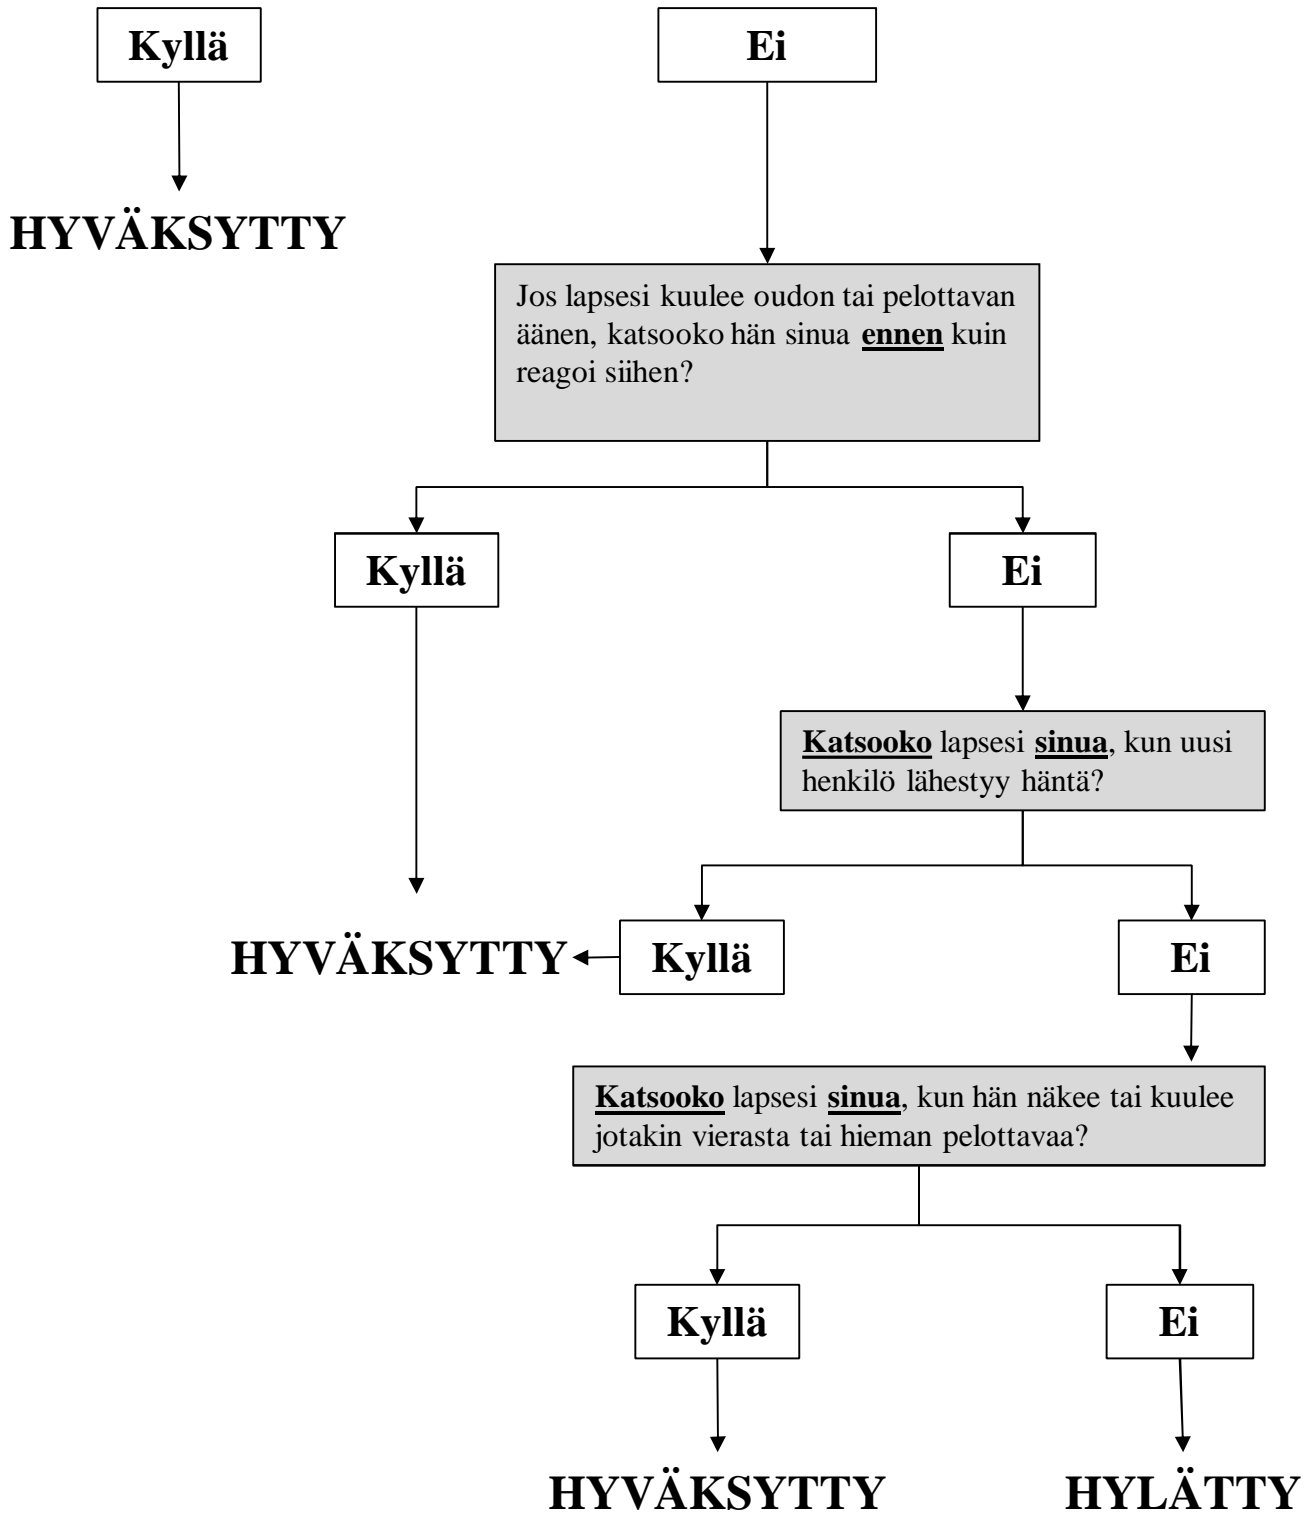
Kyllä

Ei

HYVÄKSYTTY

Jos lapsesi kuulee oudon tai pelottavan äänen, katsooko hän sinua **ennen** kuin reagoi siihen?

Kyllä

Ei

**Katsooko** lapsesi **sinua**, kun uusi henkilö lähestyy häntä?

HYVÄKSYTTY

Kyllä

Ei

**Katsooko** lapsesi **sinua**, kun hän näkee tai kuulee jotakin vierasta tai hieman pelottavaa?

Kyllä

Ei

HYVÄKSYTTY

HYLÄTTY